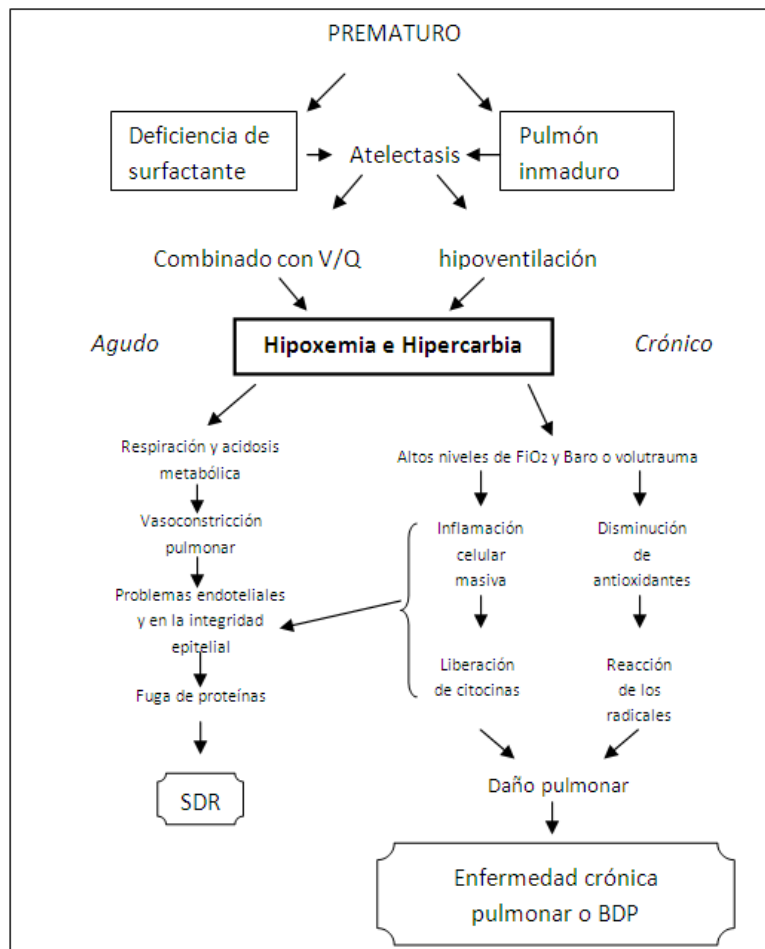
PREMATURO

Deficiencia de surfactante

Atelectasis

Pulmón inmaduro

Combinado con V/Q

hipoventilación

Agudo

Hipoxemia e Hipercarbia

Crónico

Respiración y acidosis metabólica

Vasoconstricción pulmonar

Problemas endoteliales y en la integridad epitelial

Fuga de proteínas

SDR

Altos niveles de $FiO_2$ y Baro o volutrauma

Inflamación celular masiva

Liberación de citocinas

Disminución de antioxidantes

Reacción de los radicales

Daño pulmonar

Enfermedad crónica pulmonar o BDP